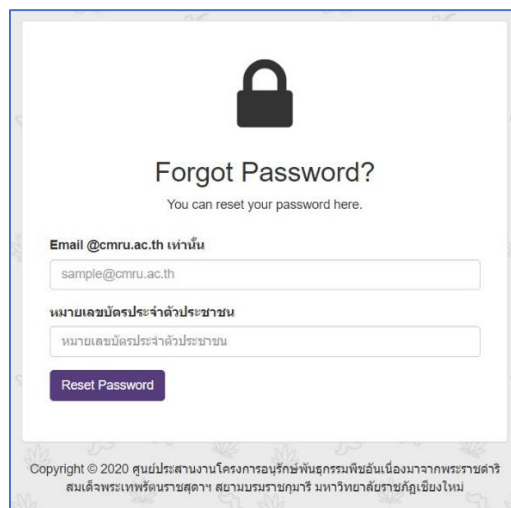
Forgot Password?

You can reset your password here.

Email @cmru.ac.th เท่านั้น

sample@cmru.ac.th

หมายเลขบัตรประจำตัวประชาชน

หมายเลขบัตรประจำตัวประชาชน

Reset Password

Copyright © 2020 ศูนย์ประสานงานโครงการอนุรักษ์พันธุกรรมพืชอันเนื่องมาจากพระราชดำริ สมเด็จพระเทพรัตนราชสุดาฯ สยามบรมราชกุมารี มหาวิทยาลัยราชภัฏเชียงใหม่